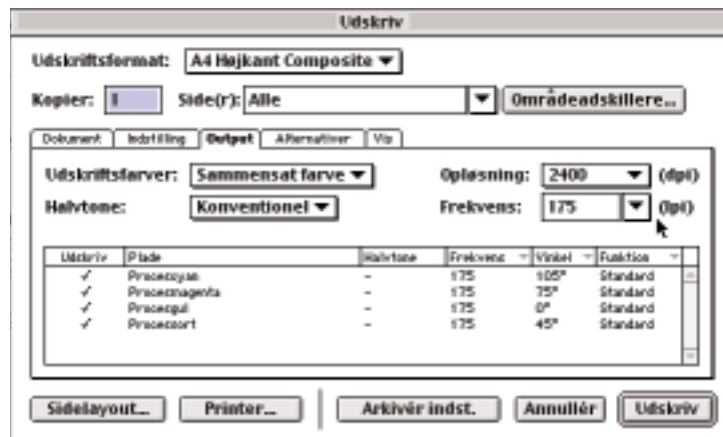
Udskriv

Udskriftsformat: A4 Højkant Composite

Kopier: 1 Side(r): Alle Områdeadskillere...

Dokument | Indstilling | Output | Alternativer | Vis

Udskriftsfarver: Sammensat farve
Opløsning: 2400 (dpi)

Halvtone: Konventionel
Frekvens: 175 (lpi)

| Udskriv | Plade | Halvtone | Frekvens | Vinkel | Funktion |
|---|---|---|---|---|---|
| ✓ | Processyan | – | 175 | 105° | Standard |
| ✓ | Procesmagenta | – | 175 | 75° | Standard |
| ✓ | Procesgul | – | 175 | 0° | Standard |
| ✓ | Processort | – | 175 | 45° | Standard |

Sidelayout... Printer... Arkivér indst. Annullér Udskriv